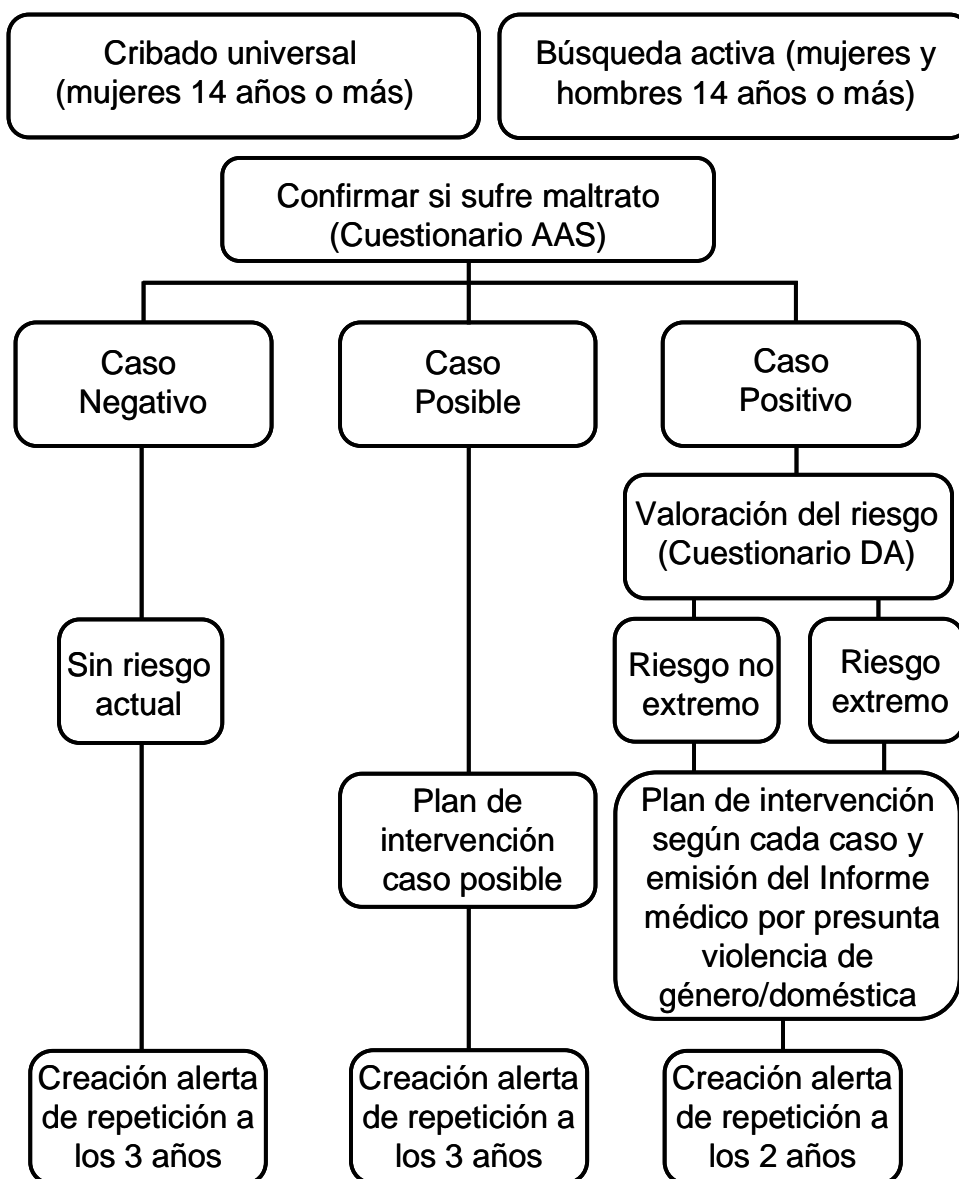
Cribado universal (mujeres 14 años o más)

Búsqueda activa (mujeres y hombres 14 años o más)

Confirmar si sufre maltrato (Cuestionario AAS)

Caso Negativo

Caso Posible

Caso Positivo

Valoración del riesgo (Cuestionario DA)

Sin riesgo actual

Riesgo no extremo

Riesgo extremo

Plan de intervención caso posible

Plan de intervención según cada caso y emisión del Informe médico por presunta violencia de género/doméstica

Creación alerta de repetición a los 3 años

Creación alerta de repetición a los 3 años

Creación alerta de repetición a los 2 años